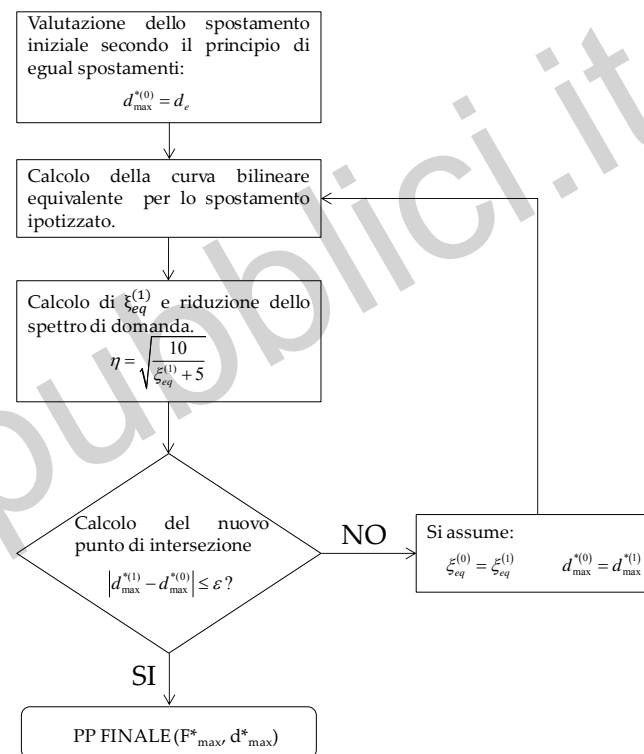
Valutazione dello spostamento iniziale secondo il principio di egual spostamenti:

$d_{\max}^{*(0)} = d_e$

Calcolo della curva bilineare equivalente per lo spostamento ipotizzato.

Calcolo di $\xi_{eq}^{(1)}$ e riduzione dello spettro di domanda.

$\eta = \sqrt{\frac{10}{\xi_{eq}^{(1)} + 5}}$

Calcolo del nuovo punto di intersezione

$\left|d_{\max}^{*(1)} - d_{\max}^{*(0)}\right| \leq \varepsilon$ ?

NO

Si assume:

$\xi_{eq}^{(0)} = \xi_{eq}^{(1)}$ $d_{\max}^{*(0)} = d_{\max}^{*(1)}$

SI

PP FINALE (F*$_{\max}$, d*$_{\max}$)

pubblici.it